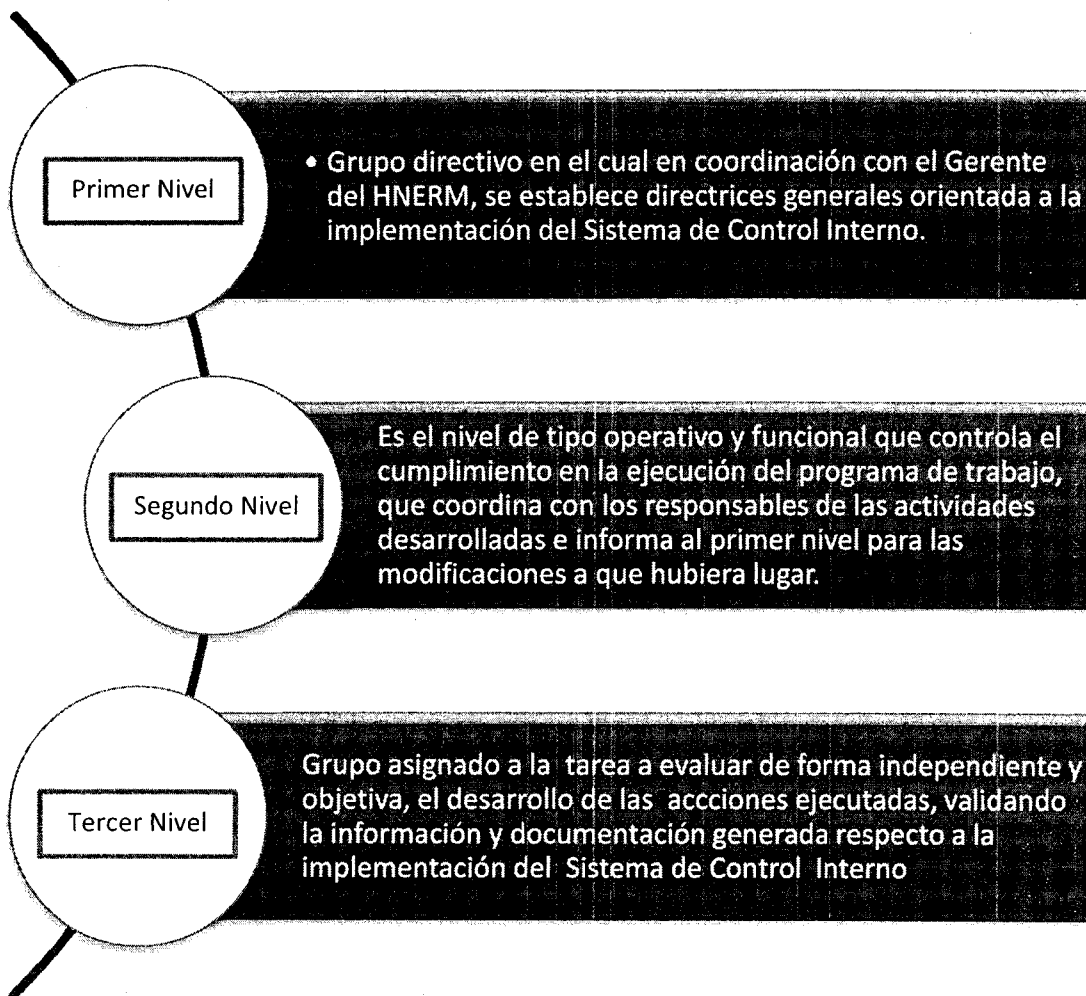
Primer Nivel

• Grupo directivo en el cual en coordinación con el Gerente del HNERM, se establece directrices generales orientada a la implementación del Sistema de Control Interno.

Segundo Nivel

Es el nivel de tipo operativo y funcional que controla el cumplimiento en la ejecución del programa de trabajo, que coordina con los responsables de las actividades desarrolladas e informa al primer nivel para las modificaciones a que hubiera lugar.

Tercer Nivel

Grupo asignado a la tarea a evaluar de forma independiente y objetiva, el desarrollo de las accciones ejecutadas, validando la información y documentación generada respecto a la implementación del Sistema de Control Interno